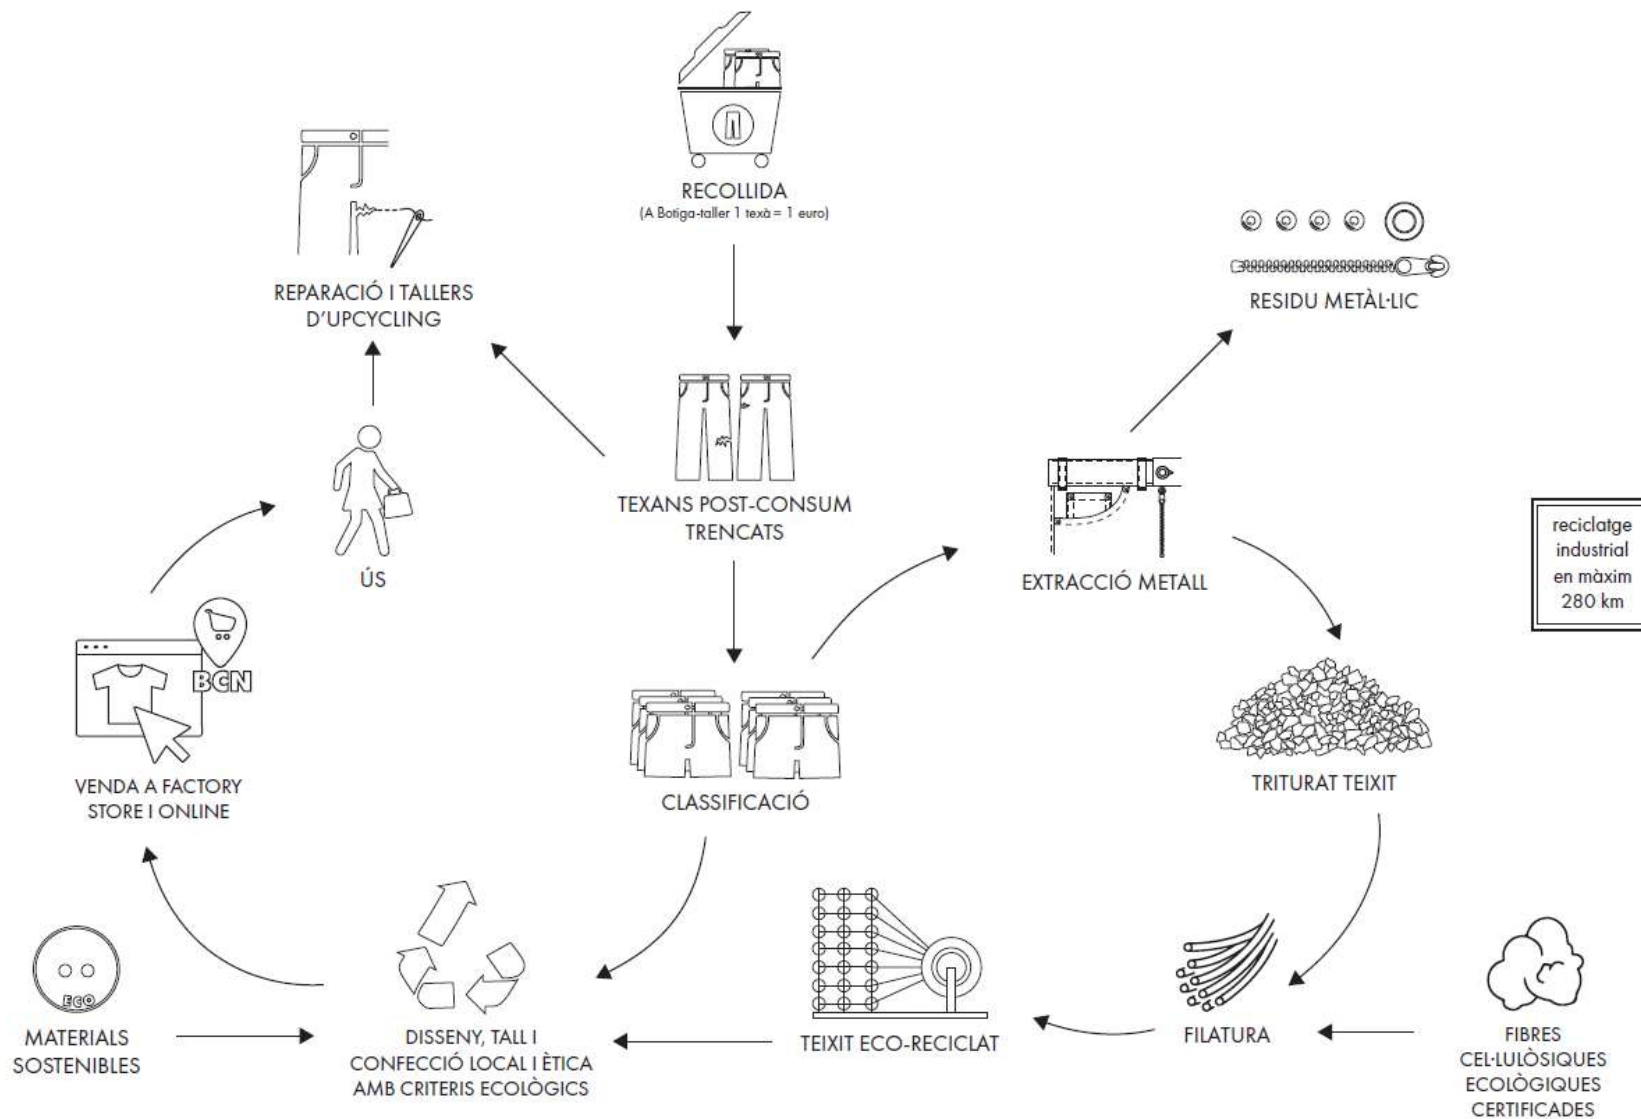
RECOLLIDA
(A Botiga-taller 1 texà = 1 euro)

REPARACIÓ I TALLERS D'UPCYCLING

RESIDU METÀL·LIC

TEXANS POST-CONSUM TRENCATS

ÚS

EXTRACCIÓ METALL

reciclatge industrial en màxim 280 km

BCN

VENDA A FACTORY STORE I ONLINE

CLASSIFICACIÓ

TRITURAT TEIXIT

ECO

MATERIALS SOSTENIBLES

DISSENY, TALL I CONFECCIÓ LOCAL I ÈTICA AMB CRITERIS ECOLÒGICS

TEIXIT ECO-RECICLAT

FILATURA

FIBRES CEL·LULÒSIQUES ECOLÒGIQUES CERTIFICADES